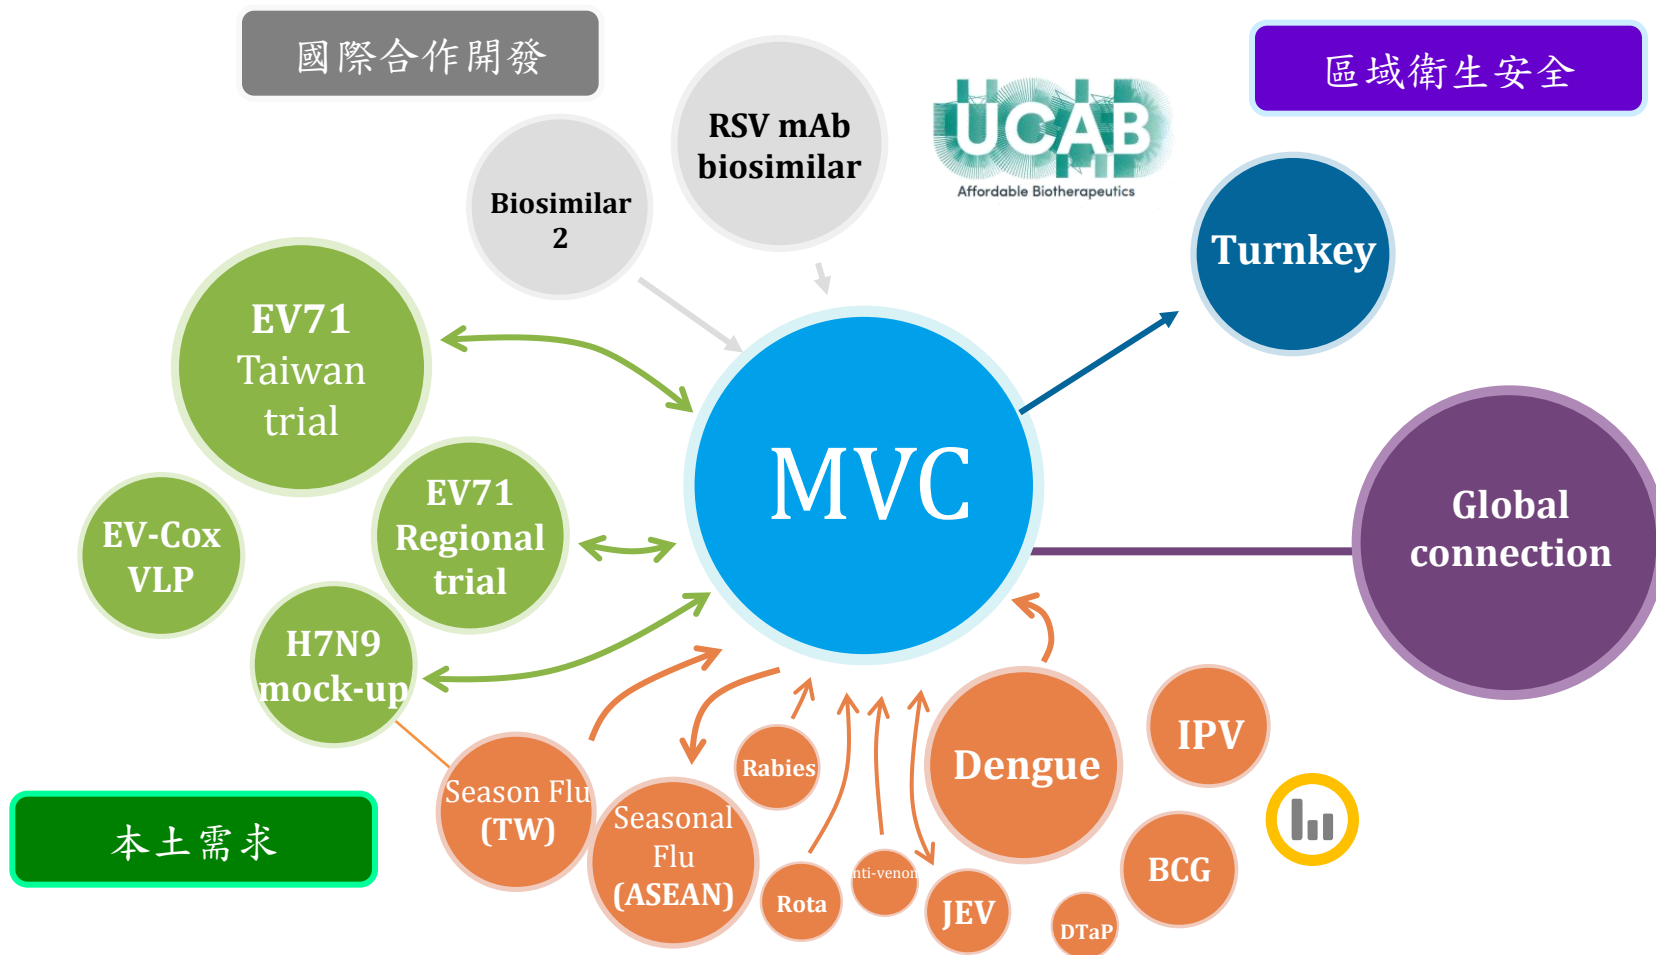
國際合作開發

RSV mAb biosimilar

UCAB
Affordable Biotherapeutics

區域衛生安全

Biosimilar 2

Turnkey

EV71 Taiwan trial

MVC

EV71 Regional trial

EV-Cox VLP

Global connection

H7N9 mock-up

IPV

Dengue

Rabies

Season Flu (TW)

本土需求

Seasonal Flu (ASEAN)

Rota

nti-venon

JEV

DTaP

BCG